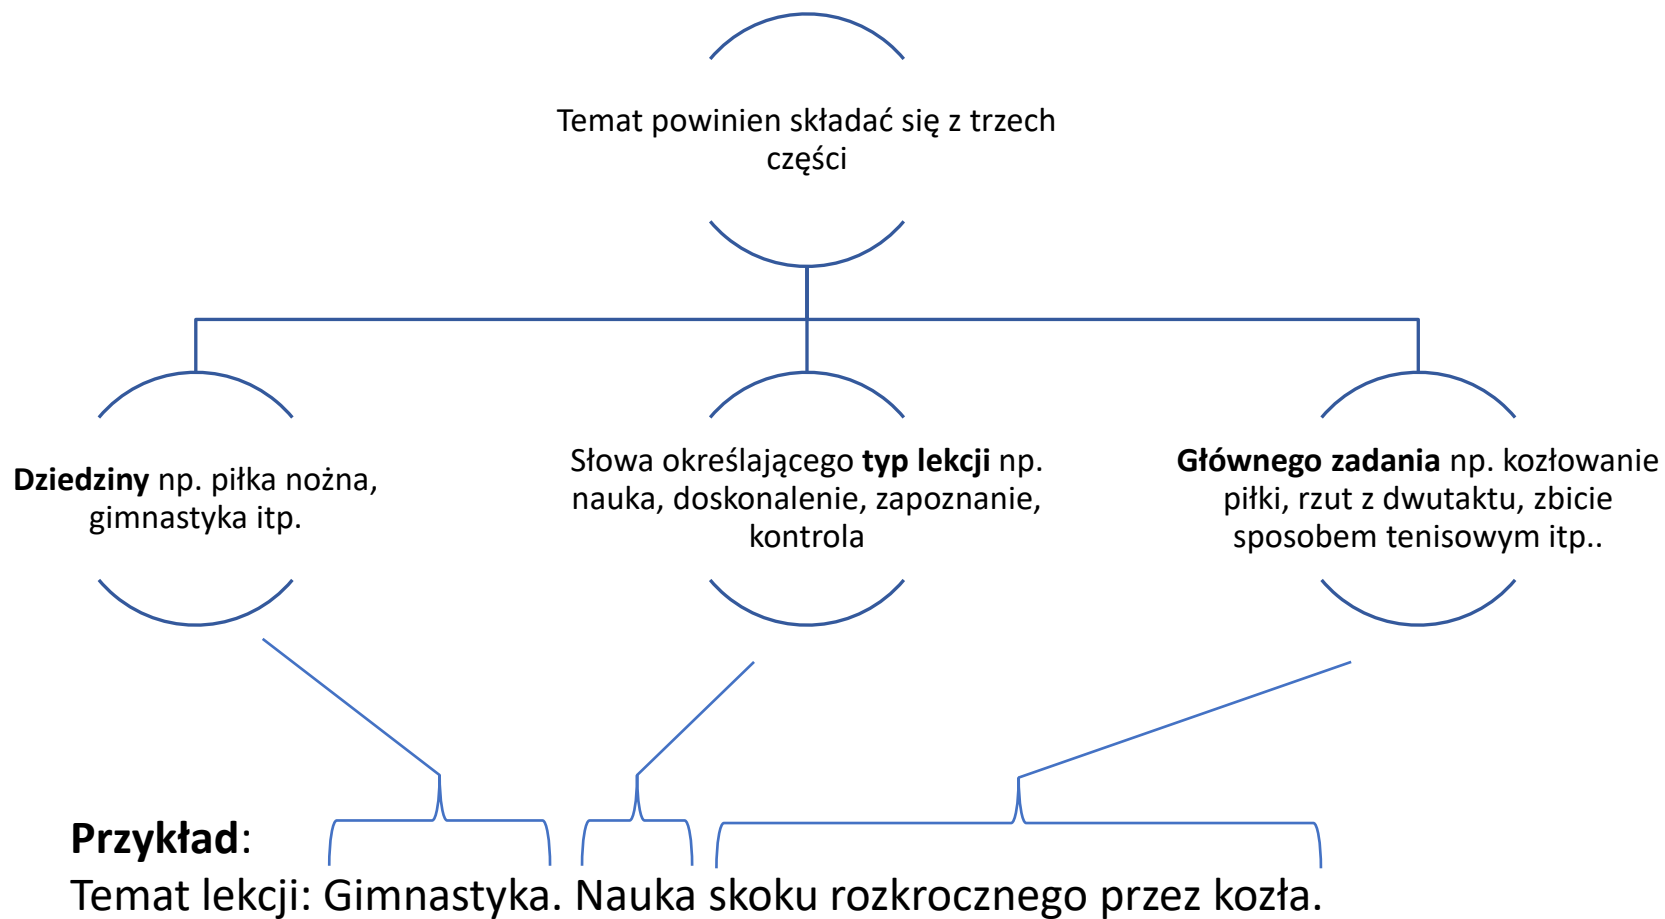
Temat powinien składać się z trzech części

**Dziedziny** np. piłka nożna, gimnastyka itp.

Słowa określającego **typ lekcji** np. nauka, doskonalenie, zapoznanie, kontrola

**Głównego zadania** np. kozłowanie piłki, rzut z dwutaktu, zbicie sposobem tenisowym itp..

**Przykład**:
Temat lekcji: Gimnastyka. Nauka skoku rozkrocznego przez kozła.